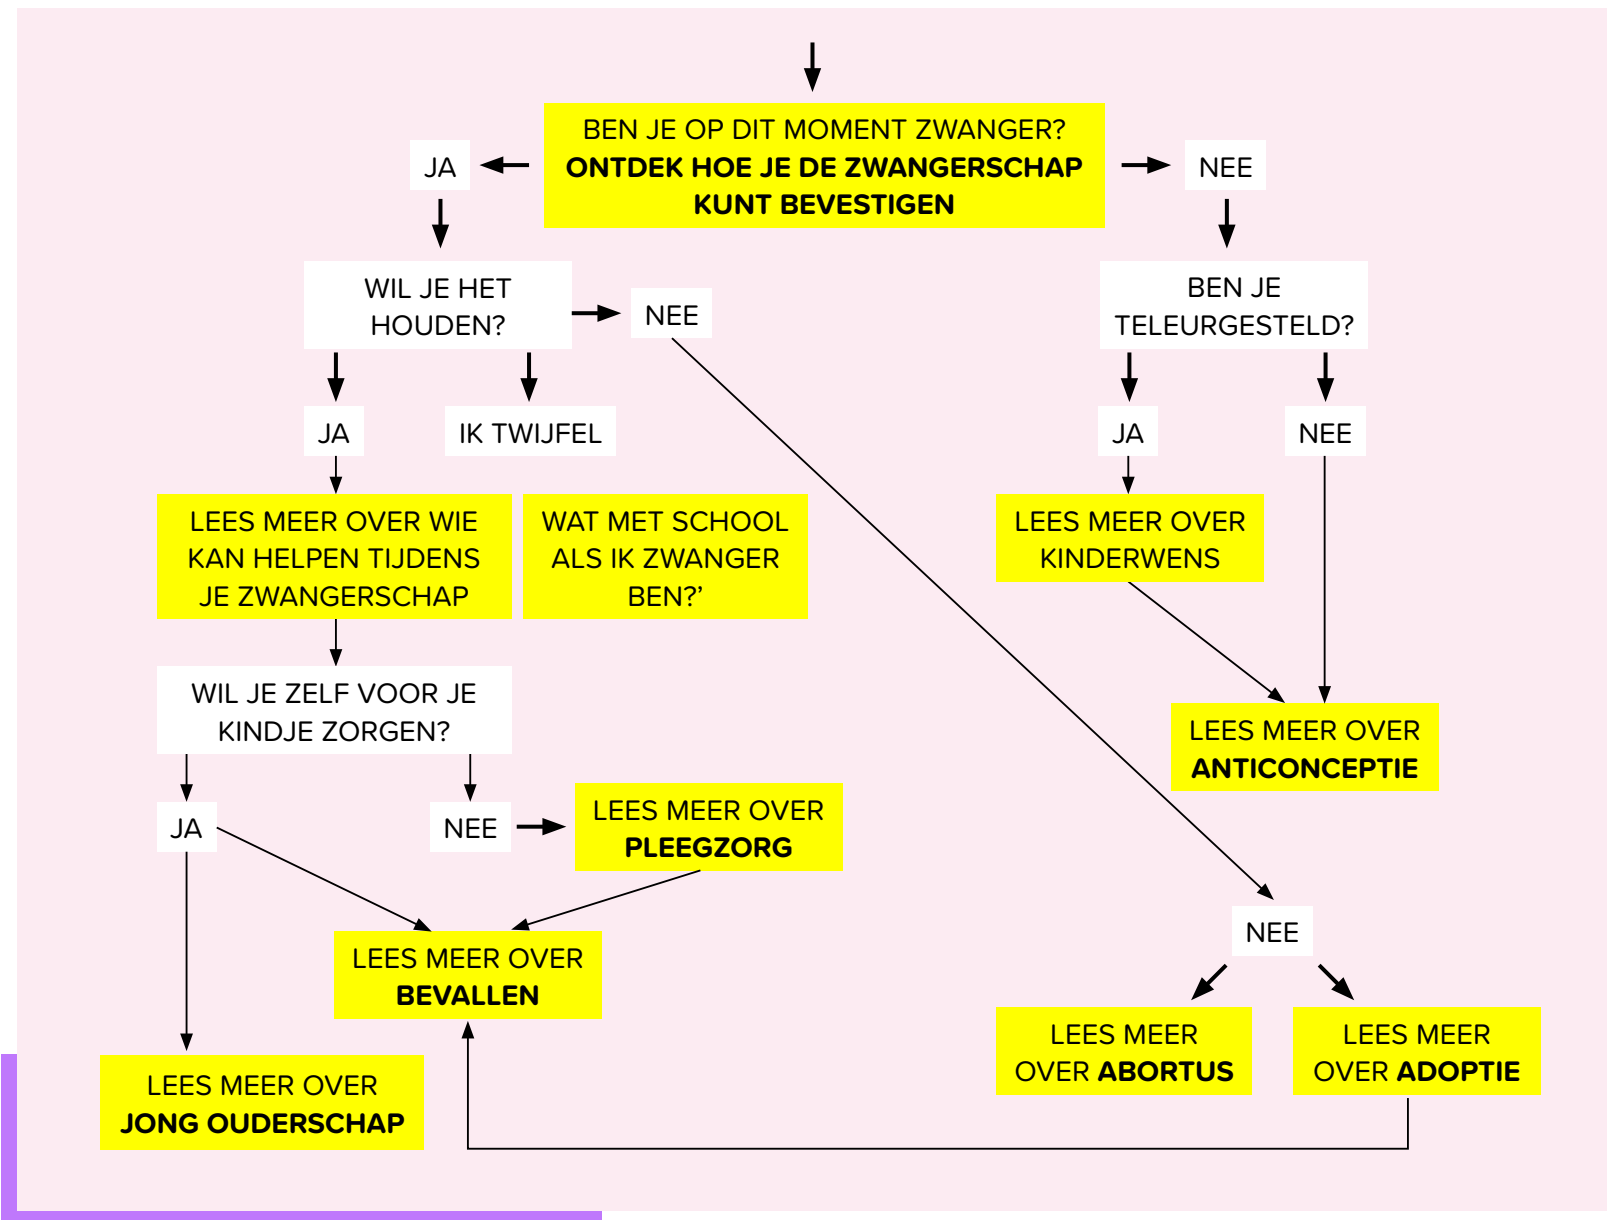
BEN JE OP DIT MOMENT ZWANGER?
**ONTDEK HOE JE DE ZWANGERSCHAP KUNT BEVESTIGEN**

JA

NEE

WIL JE HET HOUDEN?

NEE

BEN JE TELEURGESTELD?

JA

IK TWIJFEL

JA

NEE

LEES MEER OVER WIE KAN HELPEN TIJDENS JE ZWANGERSCHAP

WAT MET SCHOOL ALS IK ZWANGER BEN?’

LEES MEER OVER KINDERWENS

WIL JE ZELF VOOR JE KINDJE ZORGEN?

LEES MEER OVER **ANTICONCEPTIE**

JA

NEE

LEES MEER OVER **PLEEGZORG**

NEE

LEES MEER OVER **BEVALLEN**

LEES MEER OVER **ABORTUS**

LEES MEER OVER **ADOPTIE**

LEES MEER OVER **JONG OUDERSCHAP**